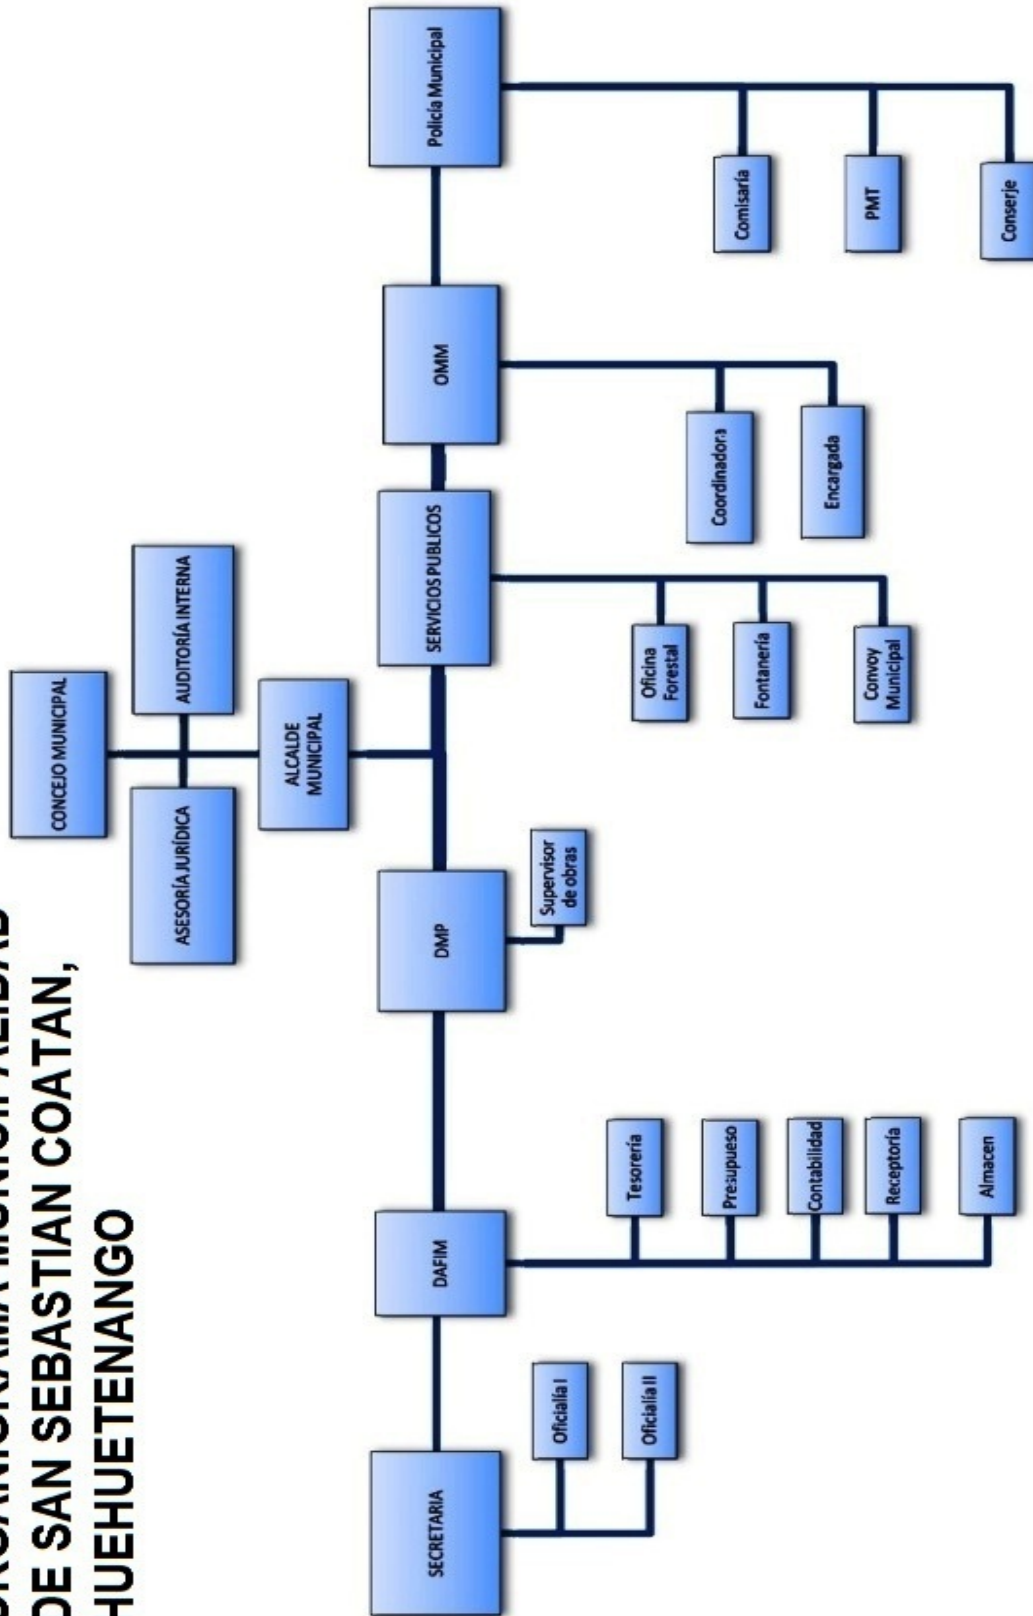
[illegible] DE SAN SEBASTIAN COATAN, HUEHUETENANGO

CONCEJO MUNICIPAL

AUDITORÍA INTERNA

ASESORÍA JURÍDICA

ALCALDE MUNICIPAL

SECRETARIA

Oficialía I

Oficialía II

DAFIM

Tesorería

Presupueso

Contabilidad

Receptoría

Almacen

DMP

Supervisor de obras

SERVICIOS PUBLICOS

Oficina Forestal

Fontanería

Convoy Municipal

OMM

Coordinadora

Encargada

Policía Municipal

Comisaría

PMT

Conserje